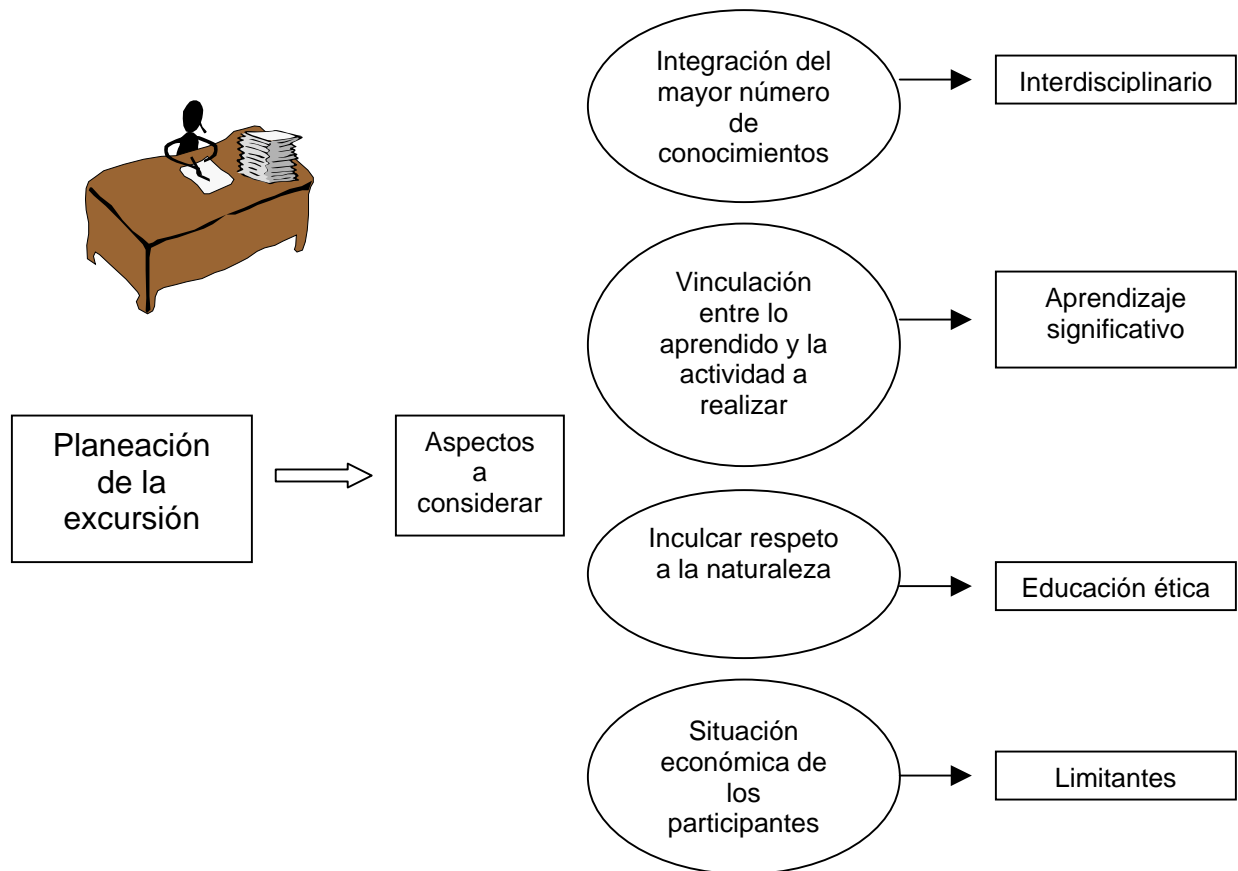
Planeación de la excursión

Aspectos a considerar

Integración del mayor número de conocimientos

Interdisciplinario

Vinculación entre lo aprendido y la actividad a realizar

Aprendizaje significativo

Inculcar respeto a la naturaleza

Educación ética

Situación económica de los participantes

Limitantes